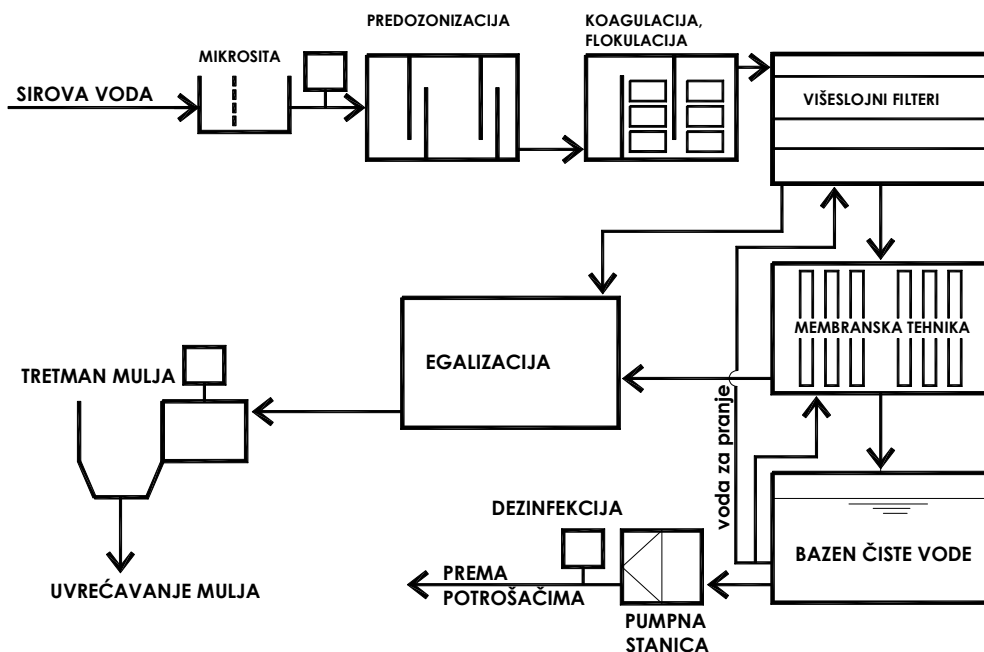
SIROVA VODA

MIKROSITA

PREDOZONIZACIJA

KOAGULACIJA, FLOKULACIJA

VIŠESLOJNI FILTERI

MEMBRANSKA TEHNIKA

EGALIZACIJA

TRETMAN MULJA

UVREĆAVANJE MULJA

voda za pranje

BAZEN ČISTE VODE

DEZINFEKCIJA

PREMA POTROŠAČIMA

PUMPNA STANICA